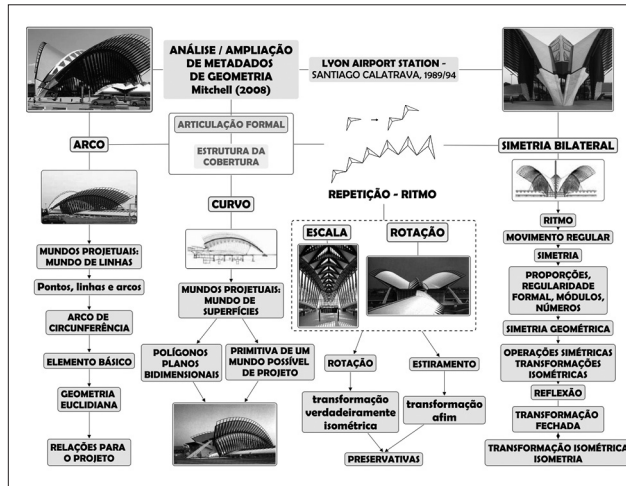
ANÁLISE / AMPLIAÇÃO DE METADADOS DE GEOMETRIA
Mitchell (2008)

LYON AIRPORT STATION - SANTIAGO CALATRAVA, 1989/94

ARTICULAÇÃO FORMAL

ESTRUTURA DA COBERTURA

ARCO

CURVO

REPETIÇÃO - RITMO

SIMETRIA BILATERAL

MUNDOS PROJETUAIS: MUNDO DE LINHAS

Pontos, linhas e arcos

ARCO DE CIRCUNFERÊNCIA

ELEMENTO BÁSICO

GEOMETRIA EUCLIDIANA

RELAÇÕES PARA O PROJETO

MUNDOS PROJETUAIS: MUNDO DE SUPERFÍCIES

POLÍGONOS PLANOS BIDIMENSIONAIS

PRIMITIVA DE UM MUNDO POSSÍVEL DE PROJETO

ESCALA

ROTAÇÃO

ROTAÇÃO

ESTIRAMENTO

transformação verdadeiramente isométrica

transformação afim

PRESERVATIVAS

RITMO

MOVIMENTO REGULAR

SIMETRIA

PROPORÇÕES, REGULARIDADE FORMAL, MÓDULOS, NÚMEROS

SIMETRIA GEOMÉTRICA

OPERAÇÕES SIMÉTRICAS TRANSFORMAÇÕES ISOMÉTRICAS

REFLEXÃO

TRANSFORMAÇÃO FECHADA

TRANSFORMAÇÃO ISOMÉTRICA ISOMETRIA